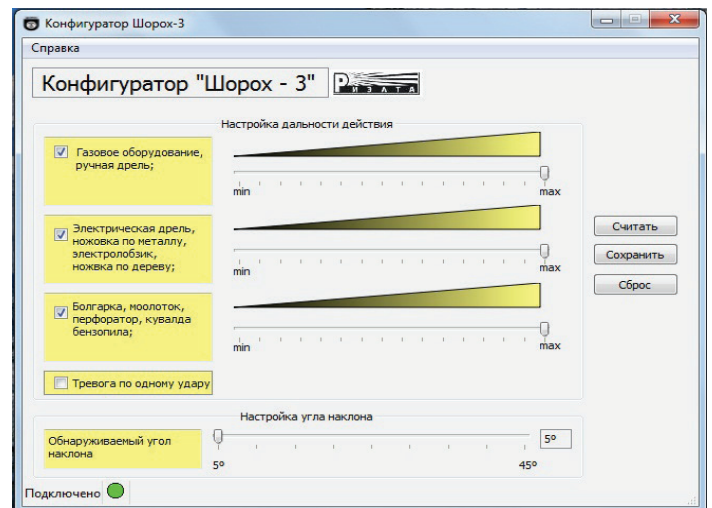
Конфигуратор Шорох-3

Справка

Конфигуратор "Шорох - 3" РИЗАТА

Настройка дальности действия

Газовое оборудование, ручная дрель;

min max

Электрическая дрель, ножовка по металлу, электролобзик, ножовка по дереву;

min max

Болгарка, моолоток, перфоратор, кувалда бензопила;

min max

Тревога по одному удару

Считать
Сохранить
Сброс

Настройка угла наклона

Обнаруживаемый угол наклона

5º

5º 45º

Подключено